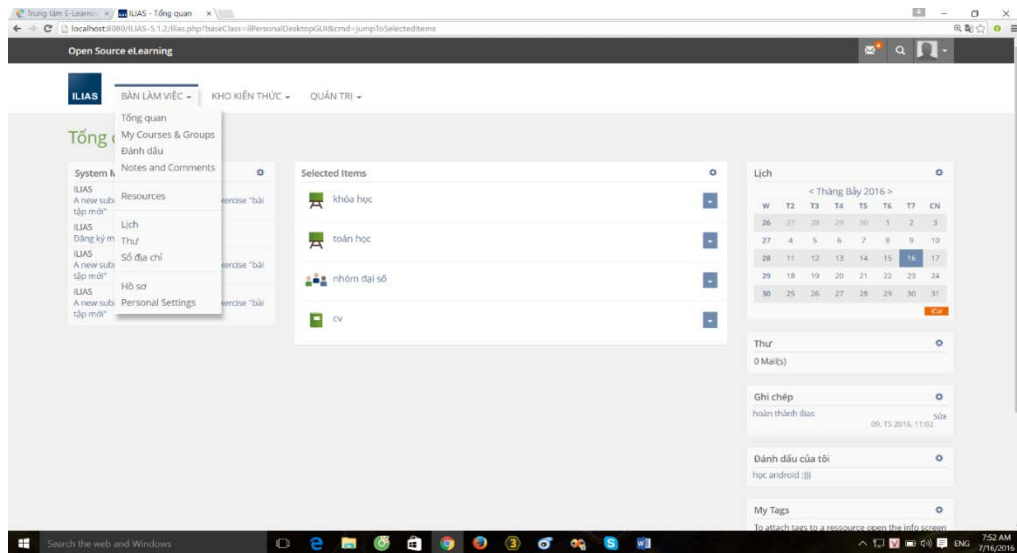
Trung tâm E-Learnin × ILIAS - Tổng quan ×

localhost:8080/ILIAS-5.1.2/ilias.php?baseClass=ilPersonalDesktopGUI&cmd=jumpToSelectedItems

Open Source eLearning

ILIAS

BÀN LÀM VIỆC ▾ KHO KIẾN THỨC ▾ QUẢN TRỊ ▾

Tổng quan
My Courses & Groups
Đánh dấu
Notes and Comments

Resources

Lịch
Thư
Sổ địa chỉ

Hồ sơ
Personal Settings

Tổng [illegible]

System M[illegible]
ILIAS
A new sub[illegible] xercise "bài tập mới"
ILIAS
Đăng ký m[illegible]
ILIAS
A new sub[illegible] xercise "bài tập mới"
ILIAS
A new sub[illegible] xercise "bài tập mới"

Selected Items
khóa học
toán học
nhóm đại số
cv

Lịch
< Tháng Bảy 2016 >

| W | T2 | T3 | T4 | T5 | T6 | T7 | CN |
|---|---|---|---|---|---|---|---|
| 26 | 27 | 28 | 29 | 30 | 1 | 2 | 3 |
| 27 | 4 | 5 | 6 | 7 | 8 | 9 | 10 |
| 28 | 11 | 12 | 13 | 14 | 15 | 16 | 17 |
| 29 | 18 | 19 | 20 | 21 | 22 | 23 | 24 |
| 30 | 25 | 26 | 27 | 28 | 29 | 30 | 31 |

iCal

Thư
0 Mail(s)

Ghi chép
hoàn thành ilias
Sửa
09. T5 2016, 11:02

Đánh dấu của tôi
học android :)))

My Tags
To attach tags to a ressource open the info screen

Search the web and Windows

ENG 7:52 AM 7/16/2016